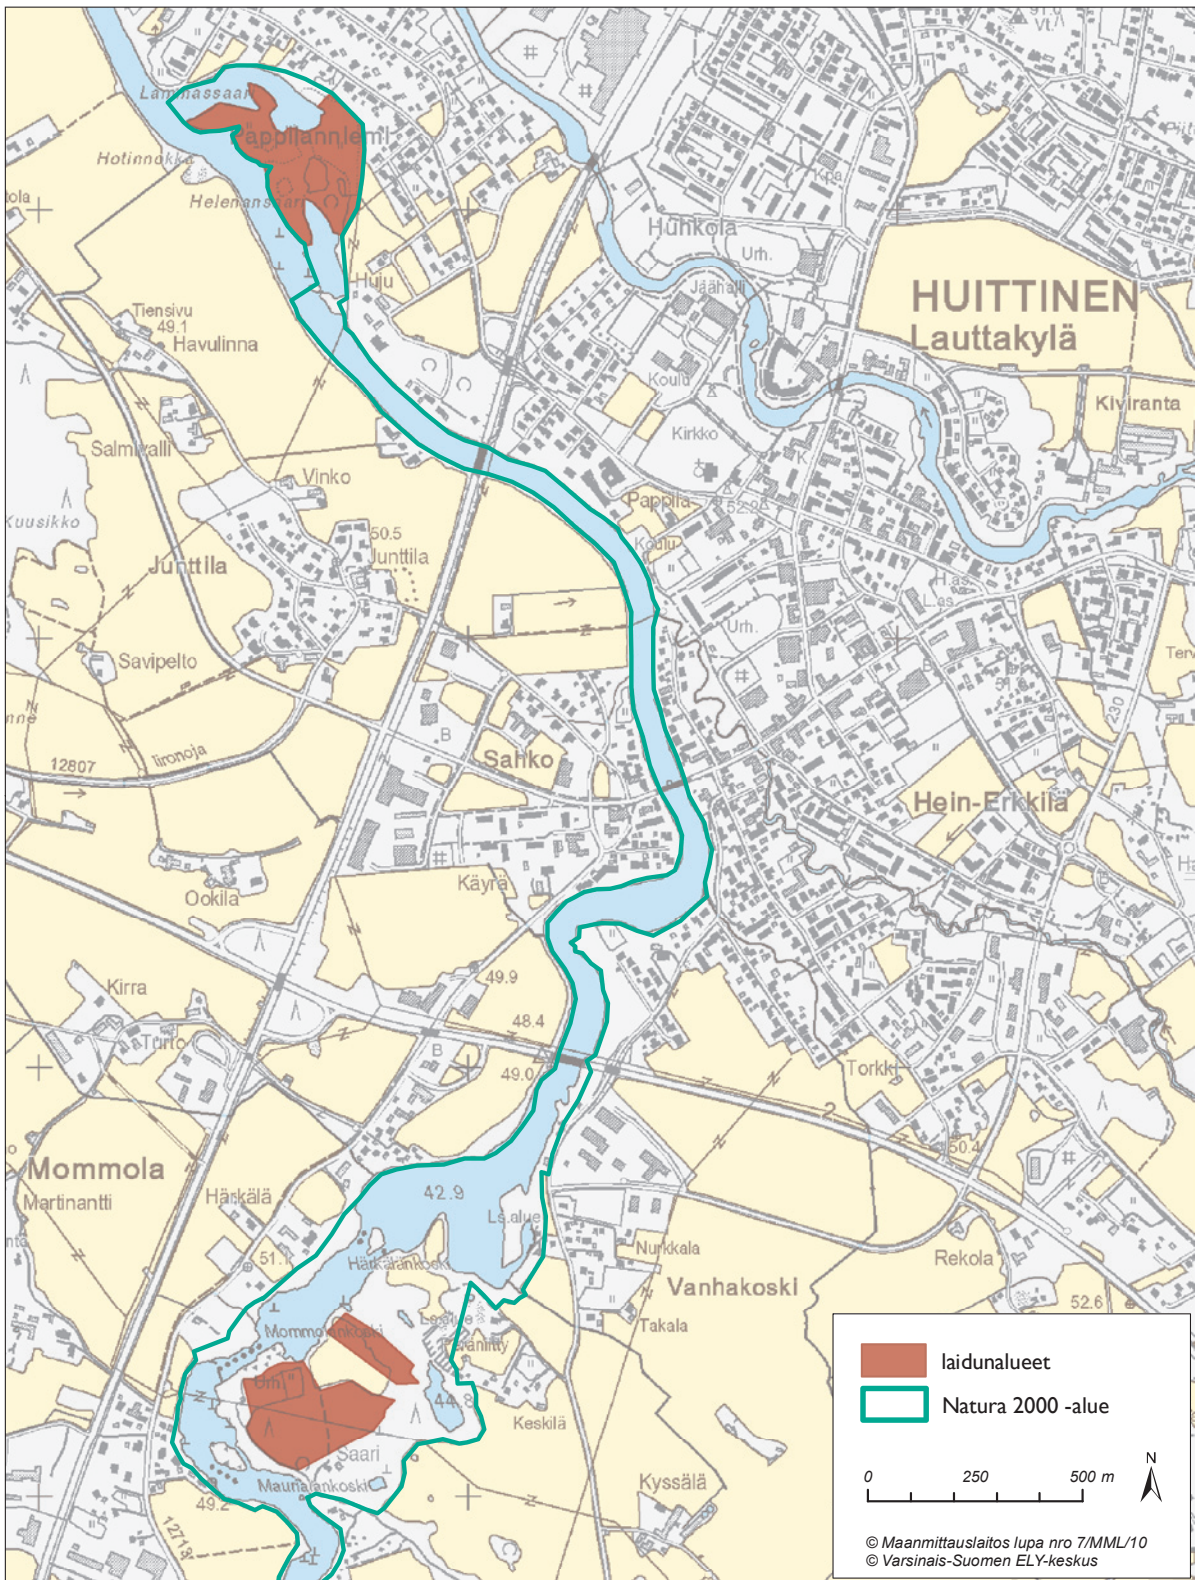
Lammassaari
Pappilanniemi
Hotinnokka
Helenansaari
Huju
Tiensivu
49.1
Havulinna
Salmivalli
Vinko
Kuusikko
50.5
Junttila
Junttila
Savipelto
12807
Iironoja
Ookila
Kirra
Turto
Mommola
Martinantti
Härkälä
51.1
Huhkola
Urh.
Jäähalli
HUITTINEN
Lauttakylä
Kiviranta
Koulu
Kirkko
Pappila
52.5
Koulu
Urh.
Sahko
B
Hein-Erkkilä
Käyrä
49.9
48.4
49.0
B
Torkki
50.4
42.9
Ls.alue
Härkälänkoski
Nurkkala
Vanhakoski
Rekola
52.6
Mommolankoski
Takala
Urh.
44.8
Saari
Keskilä
Maunalankoski
Kyssälä
49.2
12718
230
laidunalueet
Natura 2000 -alue
0
250
500 m
N
© Maanmittauslaitos lupa nro 7/MML/10
© Varsinais-Suomen ELY-keskus